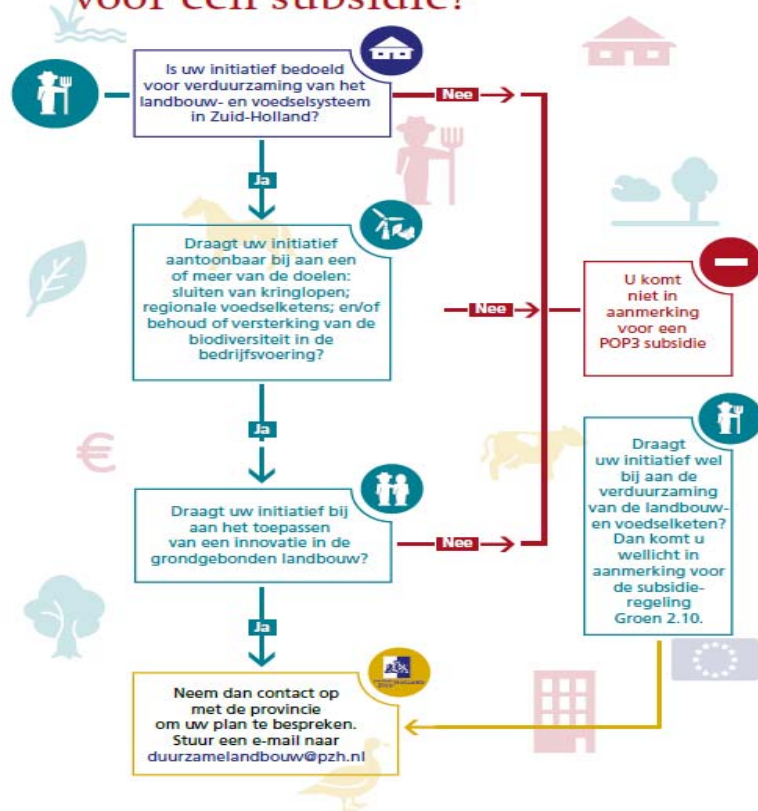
voor een subsidie?

Is uw initiatief bedoeld voor verduurzaming van het landbouw- en voedselsysteem in Zuid-Holland?

Nee

Ja

Draagt uw initiatief aantoonbaar bij aan een of meer van de doelen: sluiten van kringlopen; regionale voedselketens; en/of behoud of versterking van de biodiversiteit in de bedrijfsvoering?

Nee

U komt niet in aanmerking voor een POP3 subsidie

Ja

Draagt uw initiatief bij aan het toepassen van een innovatie in de grondgebonden landbouw?

Nee

Draagt uw initiatief wel bij aan de verduurzaming van de landbouw- en voedselketen? Dan komt u wellicht in aanmerking voor de subsidie-regeling Groen 2.10.

Ja

Neem dan contact op met de provincie om uw plan te bespreken. Stuur een e-mail naar duurzamelandbouw@pzh.nl